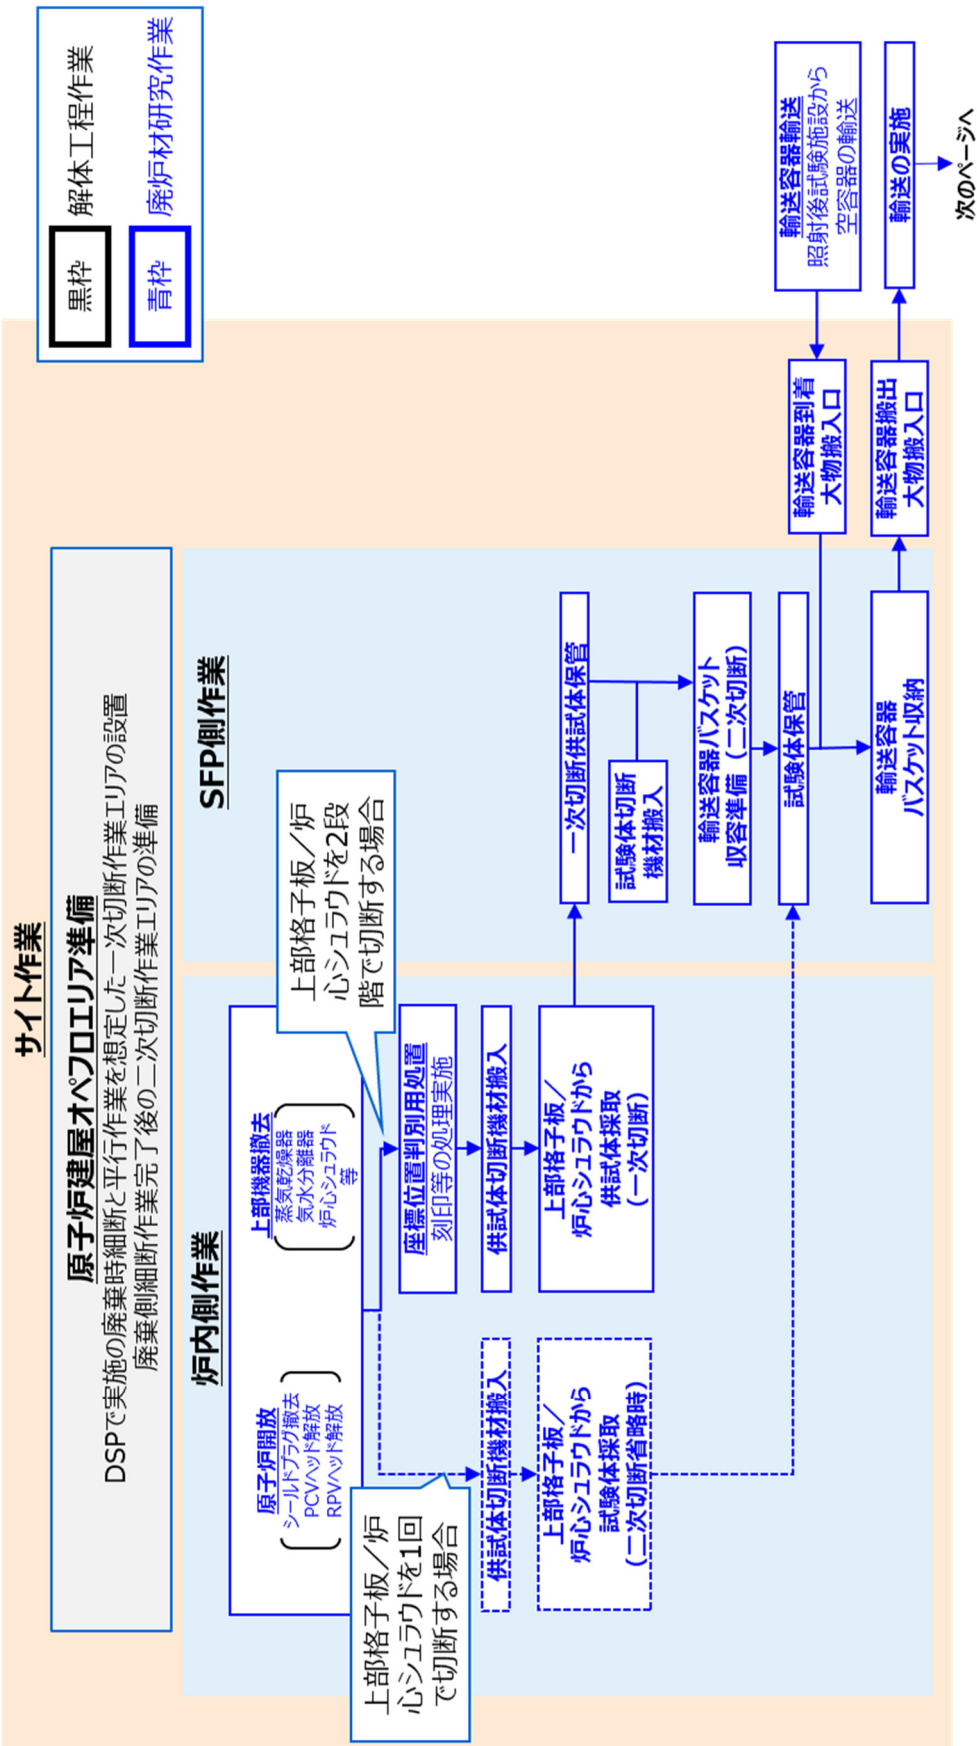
黒枠 解体工程作業
青枠 廃炉材研究作業

サイト作業

原子炉建屋オペフロエリア準備
DSPで実施の廃棄時細断と平行作業を想定した一次切断作業エリアの設置
廃棄側細断作業完了後の二次切断作業エリアの準備

炉内側作業

原子炉開放
（シールドプラグ撤去
PCVヘッド解放
RPVヘッド解放）

上部機器撤去
（蒸気乾燥器
気水分離器
炉心シュラウド
等）

上部格子板／炉心シュラウドを2段階で切断する場合

上部格子板／炉心シュラウドを1回で切断する場合

座標位置判別用処置
刻印等の処理実施

供試体切断機材搬入

上部格子板／炉心シュラウドから供試体採取（一次切断）

供試体切断機材搬入

上部格子板／炉心シュラウドから試験体採取（二次切断省略時）

SFP側作業

一次切断供試体保管

試験体切断機材搬入

輸送容器バスケット収容準備（二次切断）

試験体保管

輸送容器バスケット収納

輸送容器到着大物搬入口

輸送容器搬出大物搬入口

輸送容器輸送
照射後試験施設から空容器の輸送

輸送の実施

次のページへ